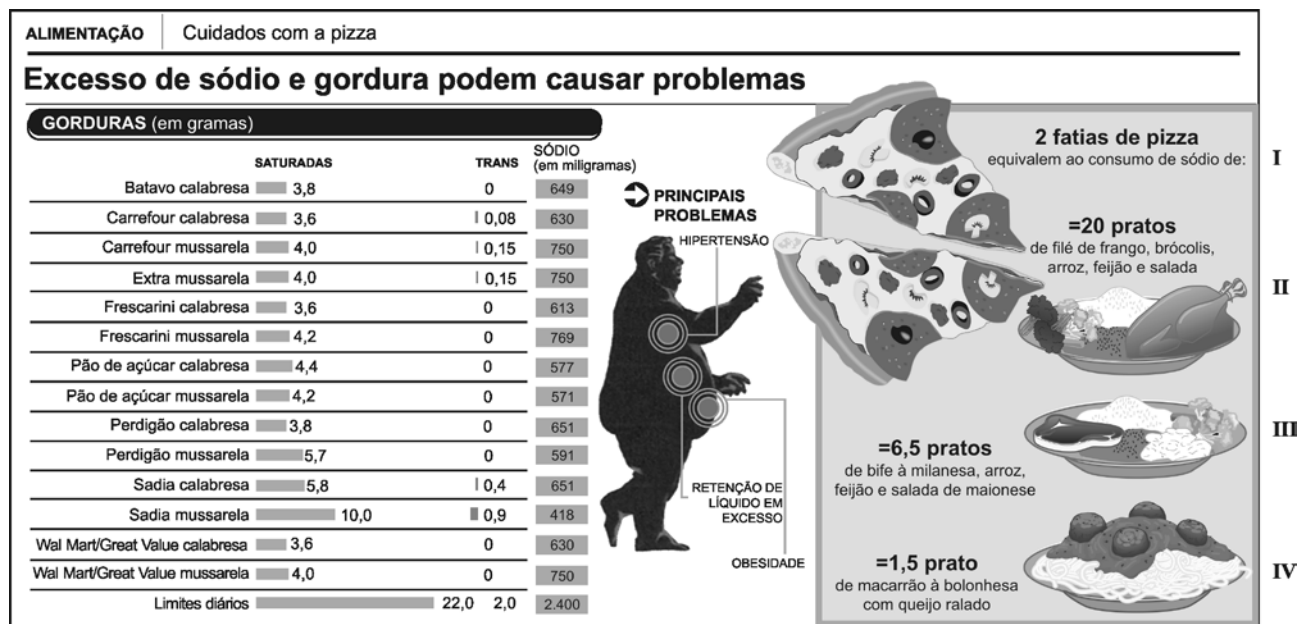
ALIMENTAÇÃO | Cuidados com a pizza

Excesso de sódio e gordura podem causar problemas

GORDURAS (em gramas)

| | SATURADAS | TRANS | SÓDIO (em miligramas) |
|---|---|---|---|
| Batavo calabresa | 3,8 | 0 | 649 |
| Carrefour calabresa | 3,6 | 0,08 | 630 |
| Carrefour mussarela | 4,0 | 0,15 | 750 |
| Extra mussarela | 4,0 | 0,15 | 750 |
| Frescarini calabresa | 3,6 | 0 | 613 |
| Frescarini mussarela | 4,2 | 0 | 769 |
| Pão de açúcar calabresa | 4,4 | 0 | 577 |
| Pão de açúcar mussarela | 4,2 | 0 | 571 |
| Perdigão calabresa | 3,8 | 0 | 651 |
| Perdigão mussarela | 5,7 | 0 | 591 |
| Sadia calabresa | 5,8 | 0,4 | 651 |
| Sadia mussarela | 10,0 | 0,9 | 418 |
| Wal Mart/Great Value calabresa | 3,6 | 0 | 630 |
| Wal Mart/Great Value mussarela | 4,0 | 0 | 750 |
| Limites diários | 22,0 | 2,0 | 2.400 |

PRINCIPAIS PROBLEMAS
HIPERTENSÃO
RETENÇÃO DE LÍQUIDO EM EXCESSO
OBESIDADE

2 fatias de pizza
equivalem ao consumo de sódio de:

I

=20 pratos
de filé de frango, brócolis, arroz, feijão e salada

II

III

=6,5 pratos
de bife à milanesa, arroz, feijão e salada de maionese

=1,5 prato
de macarrão à bolonhesa com queijo ralado

IV